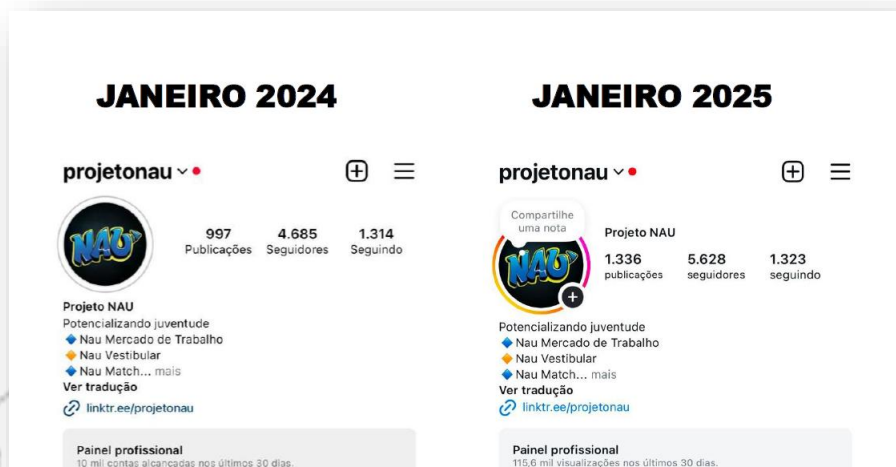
JANEIRO 2024

projetonau

NAU

997 Publicações
4.685 Seguidores
1.314 Seguindo

Projeto NAU
Potencializando juventude
🔷 Nau Mercado de Trabalho
🔶 Nau Vestibular
🔷 Nau Match... mais
Ver tradução
linktr.ee/projetonau

Painel profissional
10 mil contas alcançadas nos últimos 30 dias.

JANEIRO 2025

projetonau

Compartilhe uma nota

NAU

Projeto NAU
1.336 publicações
5.628 seguidores
1.323 seguindo

Potencializando juventude
🔷 Nau Mercado de Trabalho
🔶 Nau Vestibular
🔷 Nau Match... mais
Ver tradução
linktr.ee/projetonau

Painel profissional
115,6 mil visualizações nos últimos 30 dias.